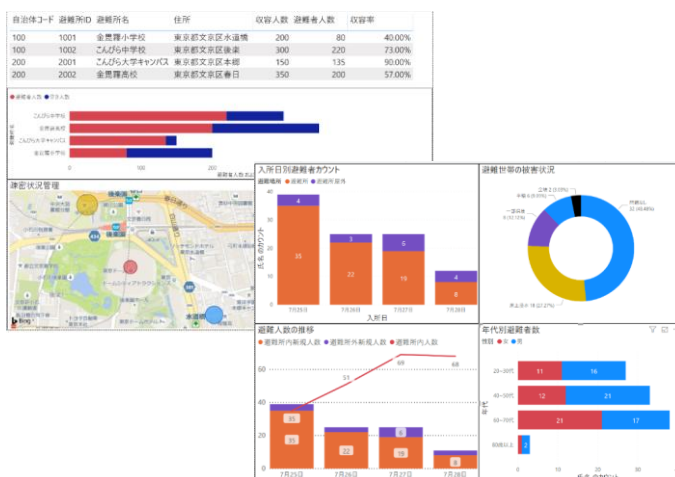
| 自治体コード | 避難所ID | 避難所名 | 住所 | 収容人数 | 避難者人数 | 収容率 |
|---|---|---|---|---|---|---|
| 100 | 1001 | 金毘羅小学校 | 東京都文京区水道橋 | 200 | 80 | 40.00% |
| 100 | 1002 | こんぴら中学校 | 東京都文京区後楽 | 300 | 220 | 73.00% |
| 200 | 2001 | こんぴら大学キャンパス | 東京都文京区本郷 | 150 | 135 | 90.00% |
| 200 | 2002 | 金毘羅高校 | 東京都文京区春日 | 350 | 200 | 57.00% |

● 避難者人数 ● 収容人数

こんぴら中学校
金毘羅高校
こんぴら大学キャンパス
金毘羅小学校

0 200
避難者人数 および

過密状況管理

入所日別避難者カウント
避難場所 ● 避難所 ● 避難所屋外
4 35 3 22 5 19 4 8
氏名 のカウント
7月25日 7月26日 7月27日 7月28日
入所日

避難世帯の被害状況
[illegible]

避難人数の推移
● 避難所内新規人数 ● 避難所外新規人数 ● 避難所内人数
60 40 20 0
51 69 68
35 22 19 8
7月25日 7月26日 7月27日 7月28日

年代別避難者数
性別 ● 女 ● 男
20～39代 11 16
40～59代 12 21
60～79代 21 17
80歳以上 2
0 10 20 30